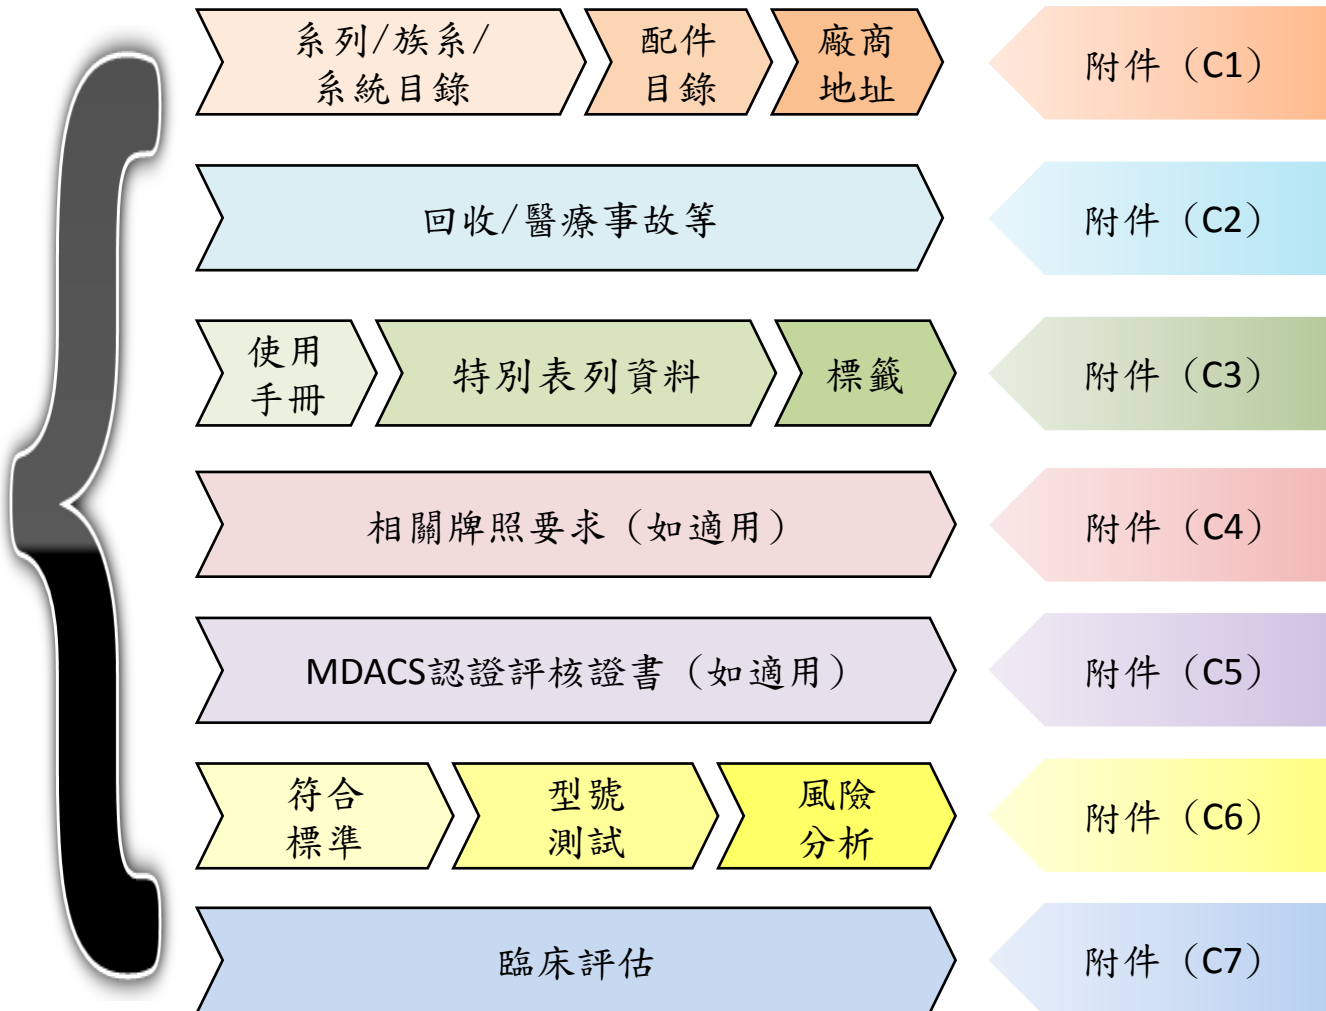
系列/族系/系統目錄

配件目錄

廠商地址

附件（C1）

回收/醫療事故等

附件（C2）

使用手冊

特別表列資料

標籤

附件（C3）

相關牌照要求（如適用）

附件（C4）

MDACS認證評核證書（如適用）

附件（C5）

符合標準

型號測試

風險分析

附件（C6）

臨床評估

附件（C7）